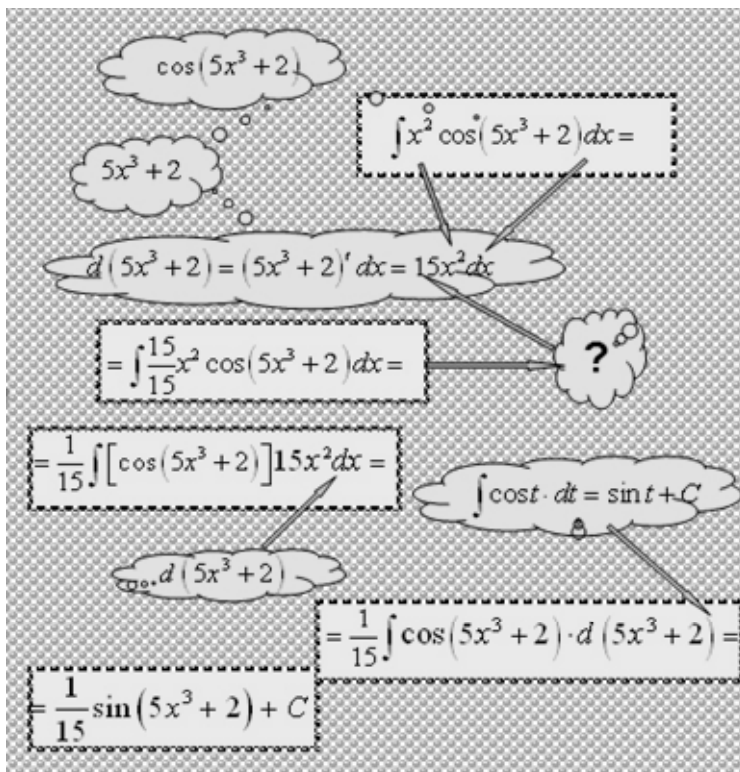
$\cos\left(5x^3+2\right)$

$\int x^2\cos\left(5x^3+2\right)dx=$

$5x^3+2$

$d\left(5x^3+2\right)=\left(5x^3+2\right)'dx=15x^2dx$

$=\int\frac{15}{15}x^2\cos\left(5x^3+2\right)dx=$

?

$=\frac{1}{15}\int\left[\cos\left(5x^3+2\right)\right]15x^2dx=$

$\int\cos t\cdot dt=\sin t+C$

$d\left(5x^3+2\right)$

$=\frac{1}{15}\int\cos\left(5x^3+2\right)\cdot d\left(5x^3+2\right)=$

$=\frac{1}{15}\sin\left(5x^3+2\right)+C$